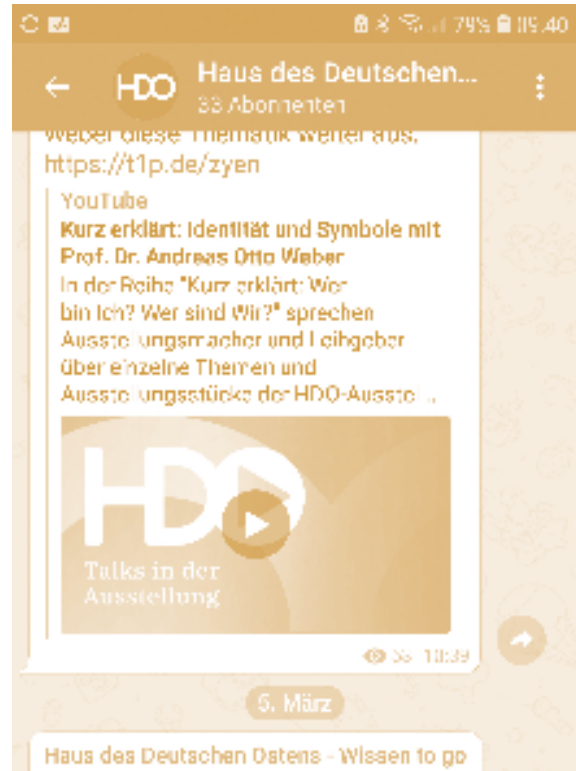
79% 09:40

HDO Haus des Deutschen...
33 Abonnenten

weiter diese Thematik weiter aus. https://t1p.de/zyen

YouTube
Kurz erklärt: Identität und Symbole mit Prof. Dr. Andreas Otto Weber
In der Reihe "Kurz erklärt: Wer bin ich? Wer sind Wir?" sprechen Ausstellungsmacher und Leihgeber über einzelne Themen und Ausstellungsstücke der HDO-Ausstel...

HDO
Talks in der Ausstellung

33 10:39

5. März

Haus des Deutschen Ostens - Wissen to go